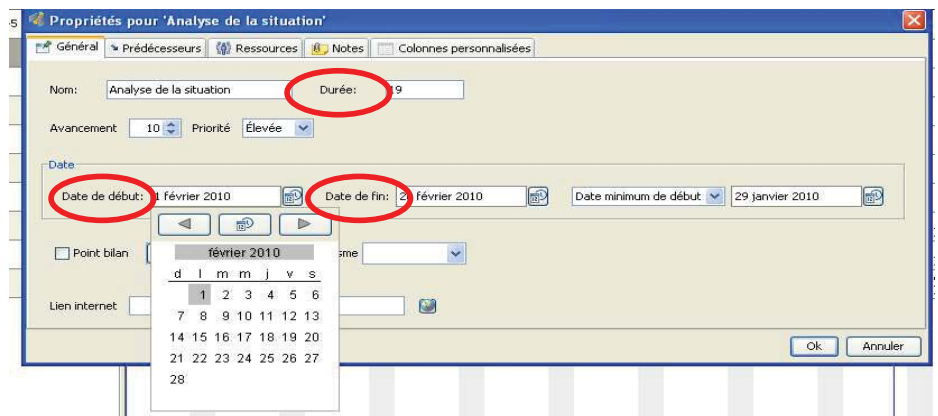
Propriétés pour 'Analyse de la situation'

Général | Prédécesseurs | Ressources | Notes | Colonnes personnalisées

Nom: Analyse de la situation
Durée: 19

Avancement 10 Priorité Élevée

Date

Date de début: 1 février 2010
Date de fin: 2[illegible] février 2010
Date minimum de début 29 janvier 2010

Point bilan
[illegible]sme

Lien internet

février 2010

| d | l | m | m | j | v | s |
|---|---|---|---|---|---|---|
| | 1 | 2 | 3 | 4 | 5 | 6 |
| 7 | 8 | 9 | 10 | 11 | 12 | 13 |
| 14 | 15 | 16 | 17 | 18 | 19 | 20 |
| 21 | 22 | 23 | 24 | 25 | 26 | 27 |
| 28 | | | | | | |

Ok
Annuler